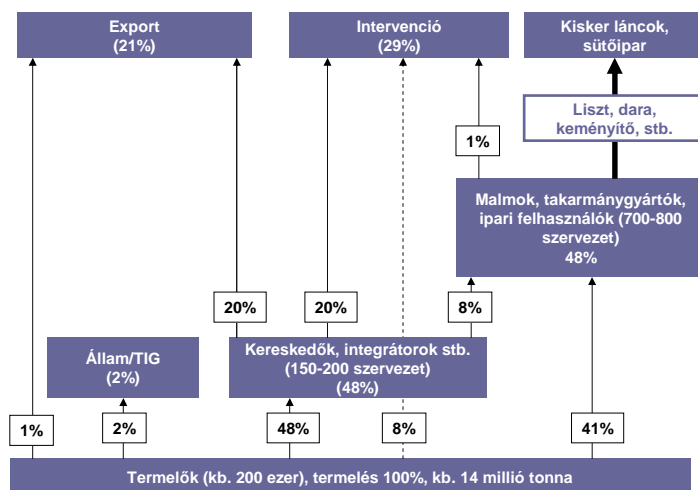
Export
(21%)

Intervenció
(29%)

Kisker láncok, sütőipar

Liszt, dara, keményítő, stb.

1%

Malmok, takarmánygyártók, ipari felhasználók (700-800 szervezet)
48%

20%

20%

8%

Állam/TIG
(2%)

Kereskedők, integrátorok stb.
(150-200 szervezet)
(48%)

1%

2%

48%

8%

41%

Termelők (kb. 200 ezer), termelés 100%, kb. 14 millió tonna